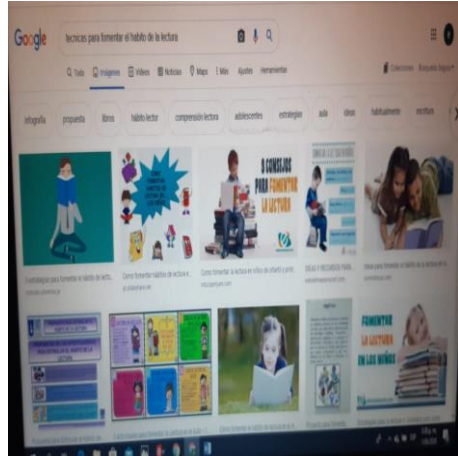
Google

tecnicas para fomentar el habito de la lectura

Todo Imágenes Videos Noticias Maps Más Ajustes Herramientas

Colecciones Búsqueda Segura

infografia propuesta libros habito lector comprensión lectora adolescentes estrategias aula ideas habitualmente escritura

9 CONSEJOS PARA FOMENTAR LA LECTURA

FOMENTAR LA LECTURA EN LOS NIÑOS

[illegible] estrategias para fomentar el hábito de lectu...

Como fomentar hábitos de lectura e...

Como fomentar la lectura en niños de infantil y prim...

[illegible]

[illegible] para fomentar el habito de la lectura en...